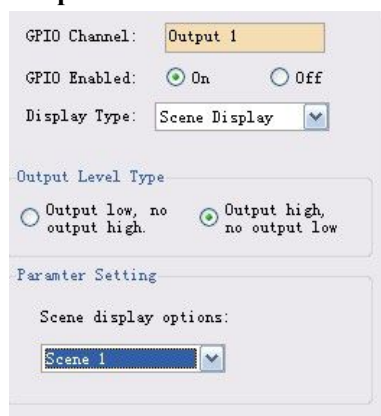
GPIO Channel: Output 1

GPIO Enabled: On Off

Display Type: Scene Display

Output Level Type

Output low, no output high.

Output high, no output low

Paramter Setting

Scene display options:

Scene 1